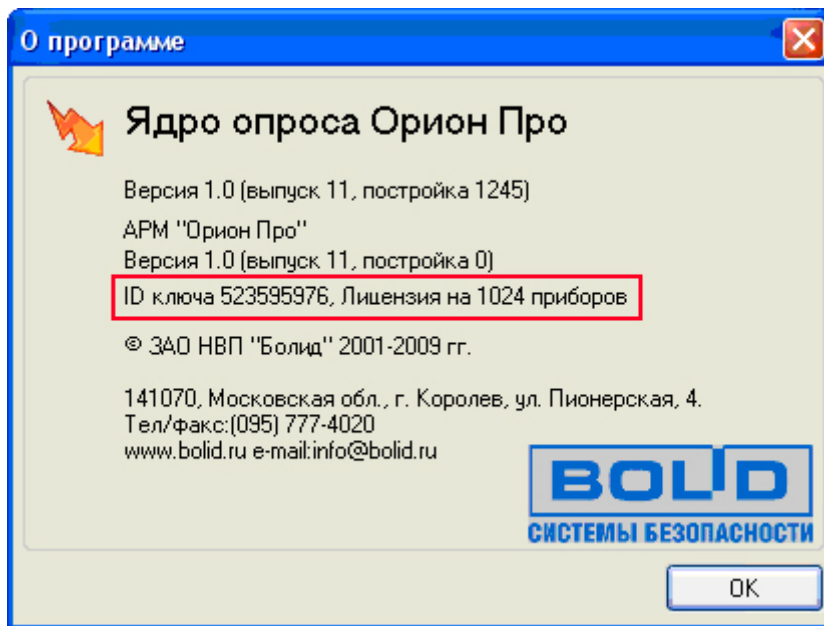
О программе

Ядро опроса Орион Про

Версия 1.0 (выпуск 11, постройка 1245)

АРМ "Орион Про"
Версия 1.0 (выпуск 11, постройка 0)

ID ключа 523595976, Лицензия на 1024 приборов

© ЗАО НВП "Болид" 2001-2009 гг.

141070, Московская обл., г. Королев, ул. Пионерская, 4.
Тел/факс:(095) 777-4020
www.bolid.ru e-mail:info@bolid.ru

BOLID
СИСТЕМЫ БЕЗОПАСНОСТИ

OK